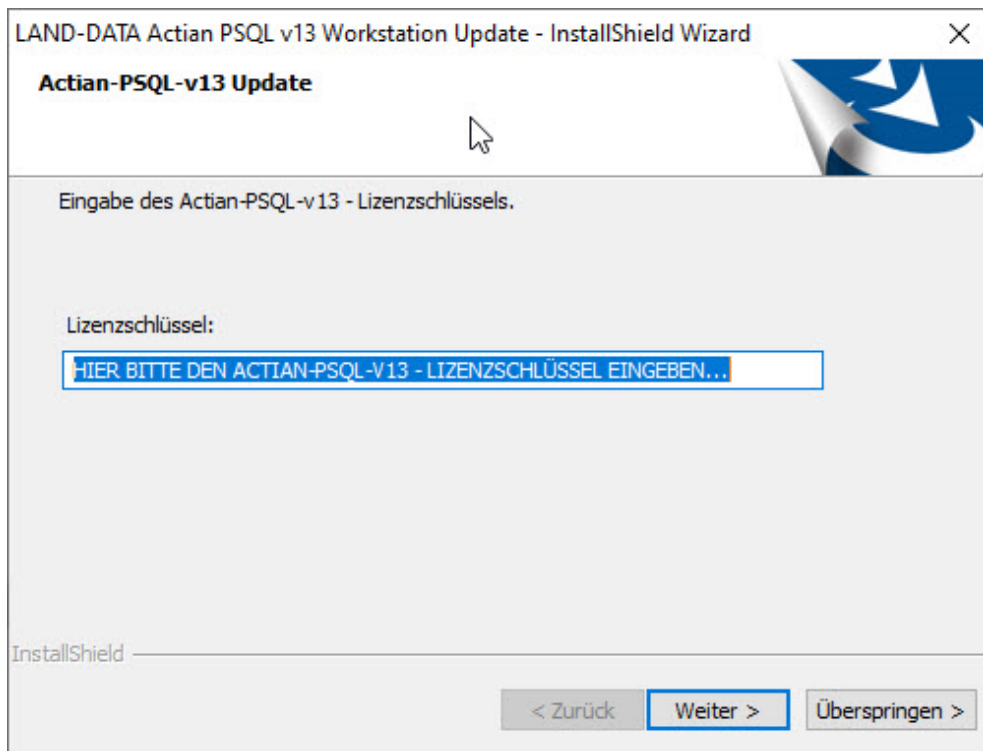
LAND-DATA Actian PSQL v13 Workstation Update - InstallShield Wizard

×

Actian-PSQL-v13 Update

Eingabe des Actian-PSQL-v13 - Lizenzschlüssels.

Lizenzschlüssel:

HIER BITTE DEN ACTIAN-PSQL-V13 - LIZENZSCHLÜSSEL EINGEBEN...

InstallShield

< Zurück

Weiter >

Überspringen >